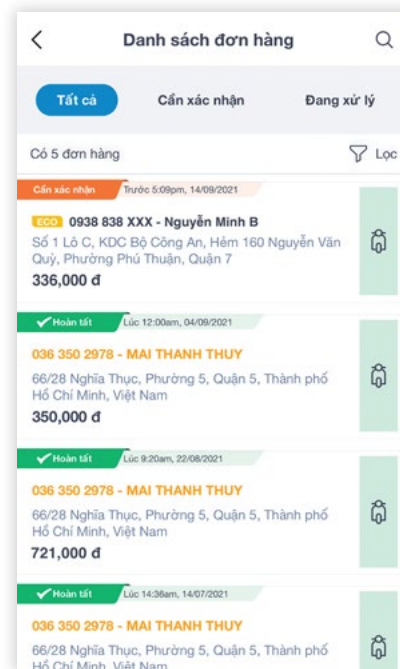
Danh sách đơn hàng

Tất cả
Cần xác nhận
Đang xử lý

Có 5 đơn hàng
Lọc

Cần xác nhận
Trước 5:09pm, 14/09/2021
ECO 0938 838 XXX - Nguyễn Minh B
Số 1 Lô C, KDC Bộ Công An, Hẻm 160 Nguyễn Văn Quỳ, Phường Phú Thuận, Quận 7
336,000 đ

Hoàn tất
Lúc 12:00am, 04/09/2021
036 350 2978 - MAI THANH THUY
66/28 Nghĩa Thục, Phường 5, Quận 5, Thành phố Hồ Chí Minh, Việt Nam
350,000 đ

Hoàn tất
Lúc 9:20am, 22/08/2021
036 350 2978 - MAI THANH THUY
66/28 Nghĩa Thục, Phường 5, Quận 5, Thành phố Hồ Chí Minh, Việt Nam
721,000 đ

Hoàn tất
Lúc 14:36am, 14/07/2021
036 350 2978 - MAI THANH THUY
66/28 Nghĩa Thục, Phường 5, Quận 5, Thành phố Hồ Chí Minh, Việt Nam